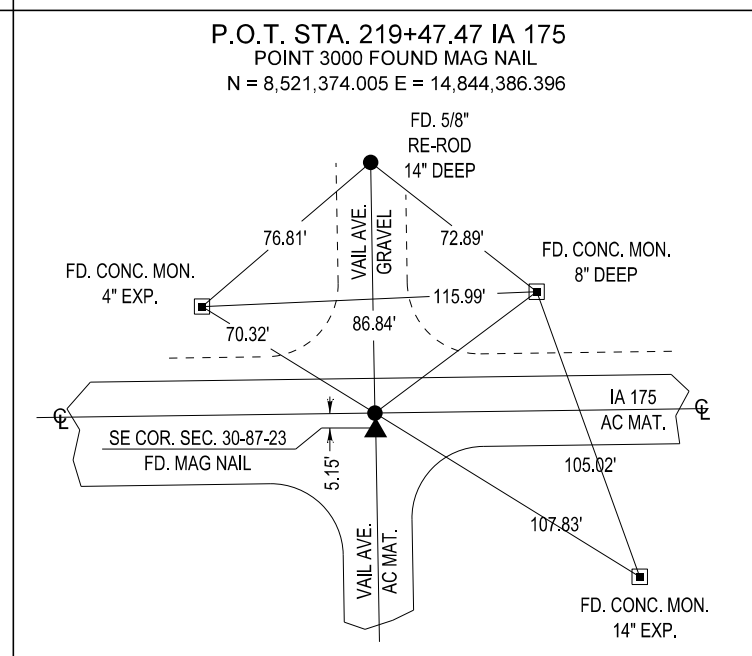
P.O.T. STA. 219+47.47 IA 175
POINT 3000 FOUND MAG NAIL
N = 8,521,374.005 E = 14,844,386.396

FD. 5/8"
RE-ROD
14" DEEP

76.81'

VAIL AVE.
GRAVEL

72.89'

FD. CONC. MON.
8" DEEP

FD. CONC. MON.
4" EXP.

115.99'

70.32'

86.84'

℄

IA 175
AC MAT.

℄

SE COR. SEC. 30-87-23
FD. MAG NAIL

5.15'

105.02'

107.83'

VAIL AVE.
AC MAT.

FD. CONC. MON.
14" EXP.